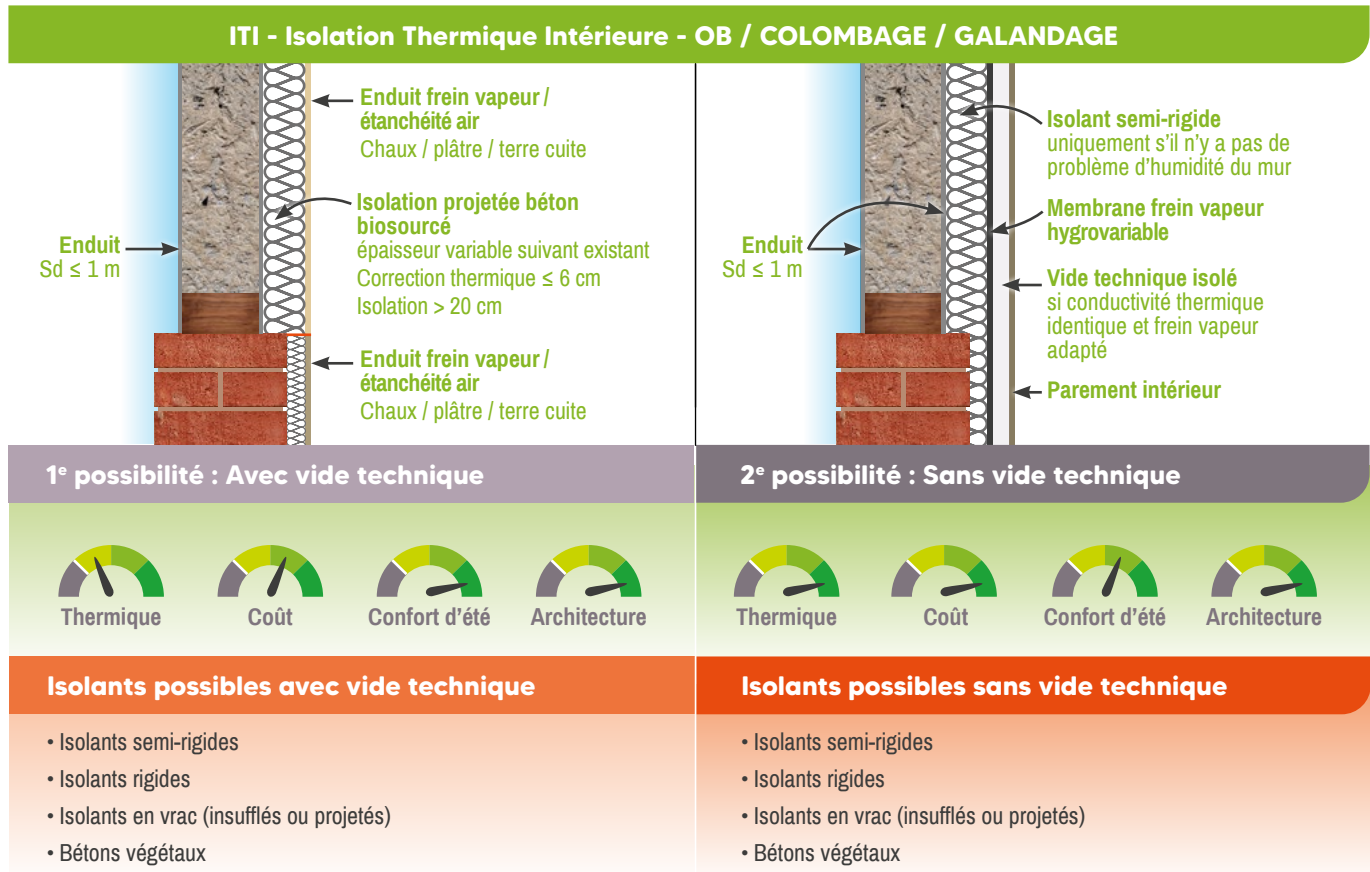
ITI - Isolation Thermique Intérieure - OB / COLOMBAGE / GALANDAGE

Enduit frein vapeur / étanchéité air
Chaux / plâtre / terre cuite

Isolation projetée béton biosourcé
épaisseur variable suivant existant
Correction thermique ≤ 6 cm
Isolation > 20 cm

Enduit
Sd ≤ 1 m

Enduit frein vapeur / étanchéité air
Chaux / plâtre / terre cuite

Isolant semi-rigide
uniquement s'il n'y a pas de problème d'humidité du mur

Enduit
Sd ≤ 1 m

Membrane frein vapeur hygrovariable

Vide technique isolé
si conductivité thermique identique et frein vapeur adapté

Parement intérieur

1$^e$ possibilité : Avec vide technique

2$^e$ possibilité : Sans vide technique

Thermique Coût Confort d'été Architecture

Thermique Coût Confort d'été Architecture

Isolants possibles avec vide technique

• Isolants semi-rigides
• Isolants rigides
• Isolants en vrac (insufflés ou projetés)
• Bétons végétaux

Isolants possibles sans vide technique

• Isolants semi-rigides
• Isolants rigides
• Isolants en vrac (insufflés ou projetés)
• Bétons végétaux